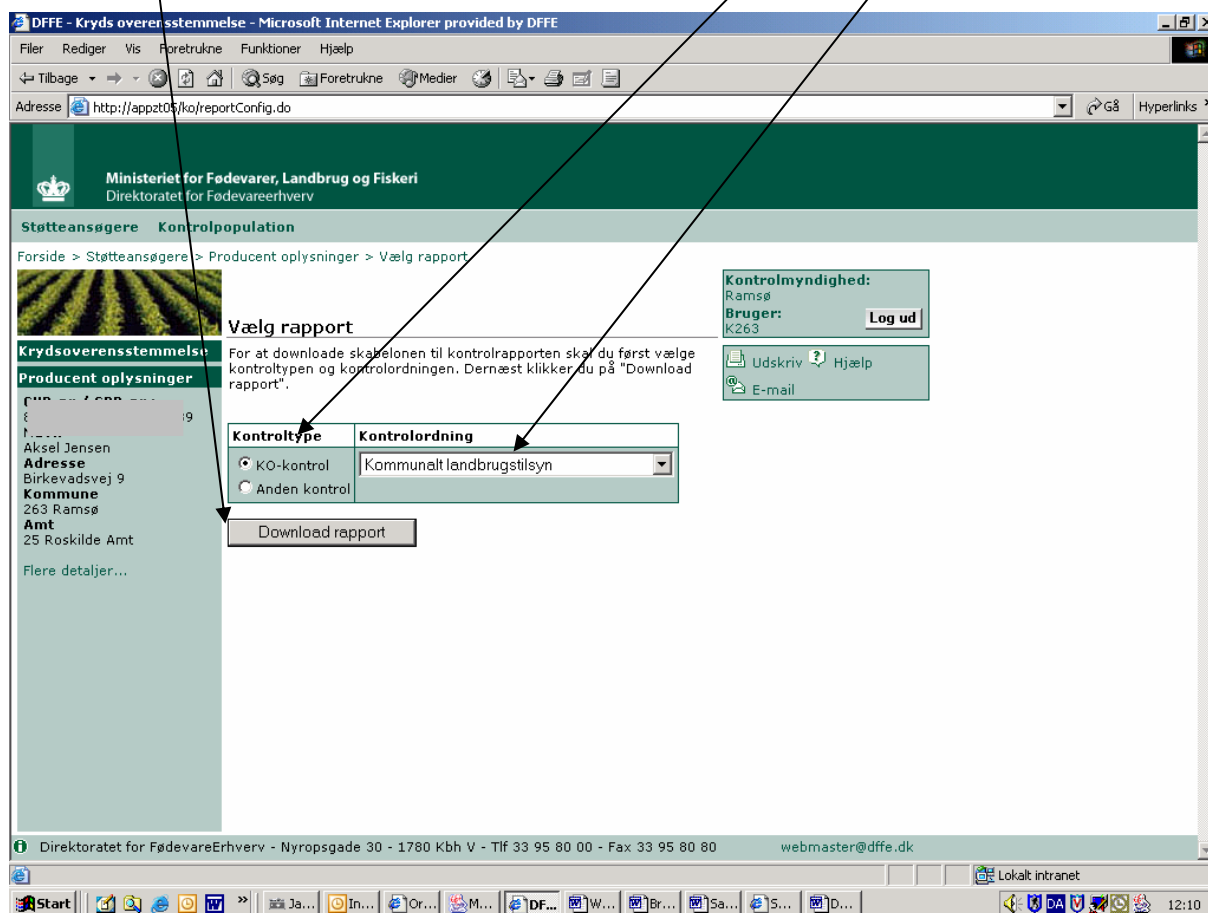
DFFE - Kryds overensstemmelse - Microsoft Internet Explorer provided by DFFE

Filer Rediger Vis Foretrukne Funktioner Hjælp

Tilbage Søg Foretrukne Medier

Adresse http://appzt05/ko/reportConfig.do

Gå Hyperlinks

Ministeriet for Fødevarer, Landbrug og Fiskeri
Direktoratet for Fødevareerhverv

Støtteansøgere Kontrolpopulation

Forside > Støtteansøgere > Producent oplysninger > Vælg rapport

Krydsoverensstemmelse

Producent oplysninger

CHR-nr / CPR-nr:
8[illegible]9
Navn
Aksel Jensen
Adresse
Birkevadsvej 9
Kommune
263 Ramsø
Amt
25 Roskilde Amt

Flere detaljer...

Vælg rapport

For at downloade skabelonen til kontrolrapporten skal du først vælge kontroltypen og kontrolordningen. Dernæst klikker du på "Download rapport".

| Kontroltype | Kontrolordning |
|---|---|
| KO-kontrol<br>Anden kontrol | Kommunalt landbrugstilsyn |

Download rapport

Kontrolmyndighed:
Ramsø
Bruger:
K263
Log ud

Udskriv Hjælp
E-mail

Direktoratet for FødevareErhverv - Nyropsgade 30 - 1780 Kbh V - Tlf 33 95 80 00 - Fax 33 95 80 80 webmaster@dffe.dk

Lokalt intranet

Start Ja... In... Or... M... DF... W... Br... Sa... S... D... DA 12:10